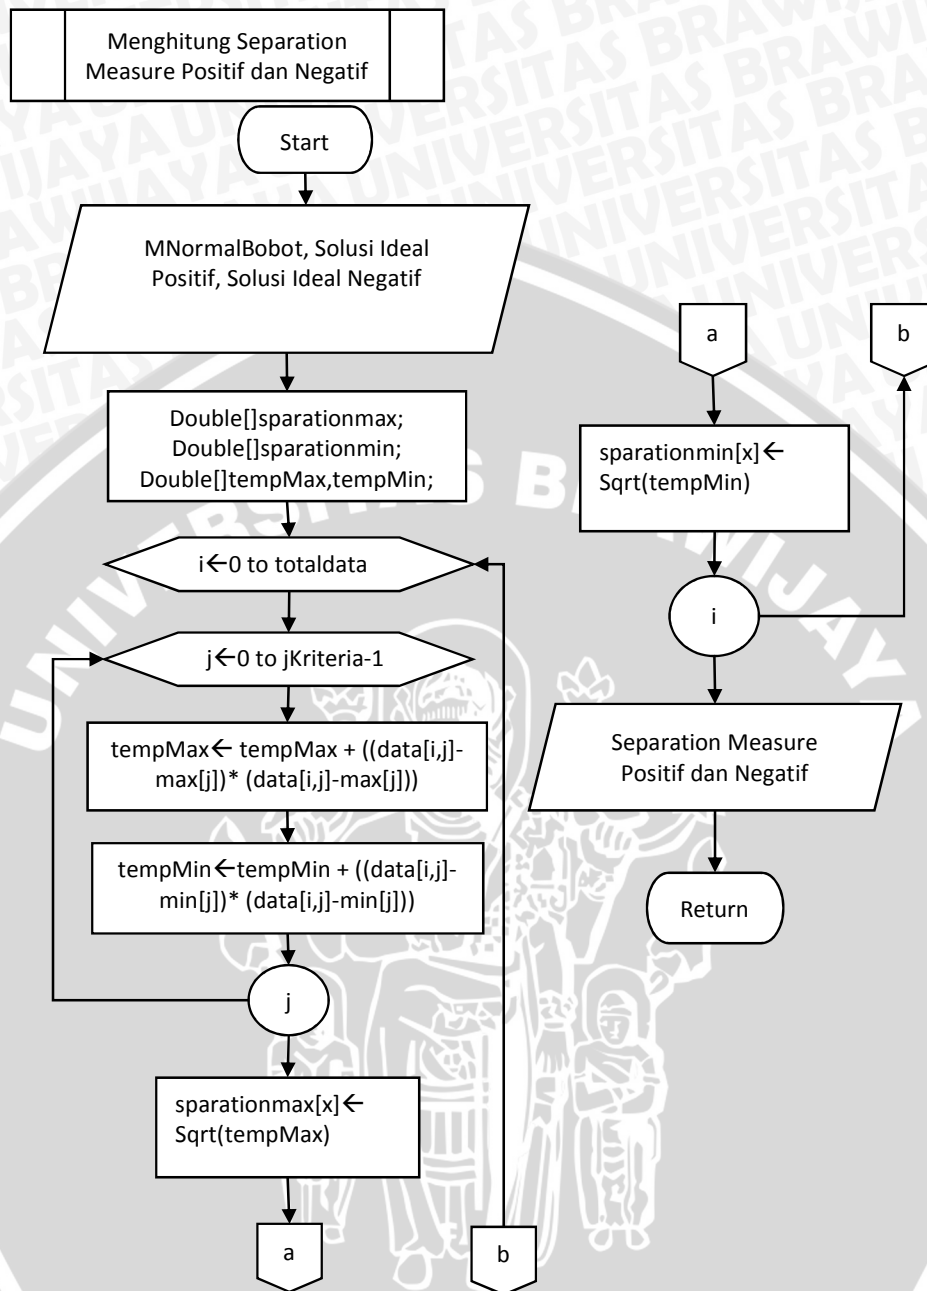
Menghitung Separation Measure Positif dan Negatif

Start

MNormalBobot, Solusi Ideal Positif, Solusi Ideal Negatif

Double[]sparationmax;
Double[]sparationmin;
Double[]tempMax,tempMin;

i←0 to totaldata

j←0 to jKriteria-1

tempMax← tempMax + ((data[i,j]-max[j])* (data[i,j]-max[j]))

tempMin←tempMin + ((data[i,j]-min[j])* (data[i,j]-min[j]))

j

sparationmax[x]← Sqrt(tempMax)

a

b

a

b

sparationmin[x]← Sqrt(tempMin)

i

Separation Measure Positif dan Negatif

Return